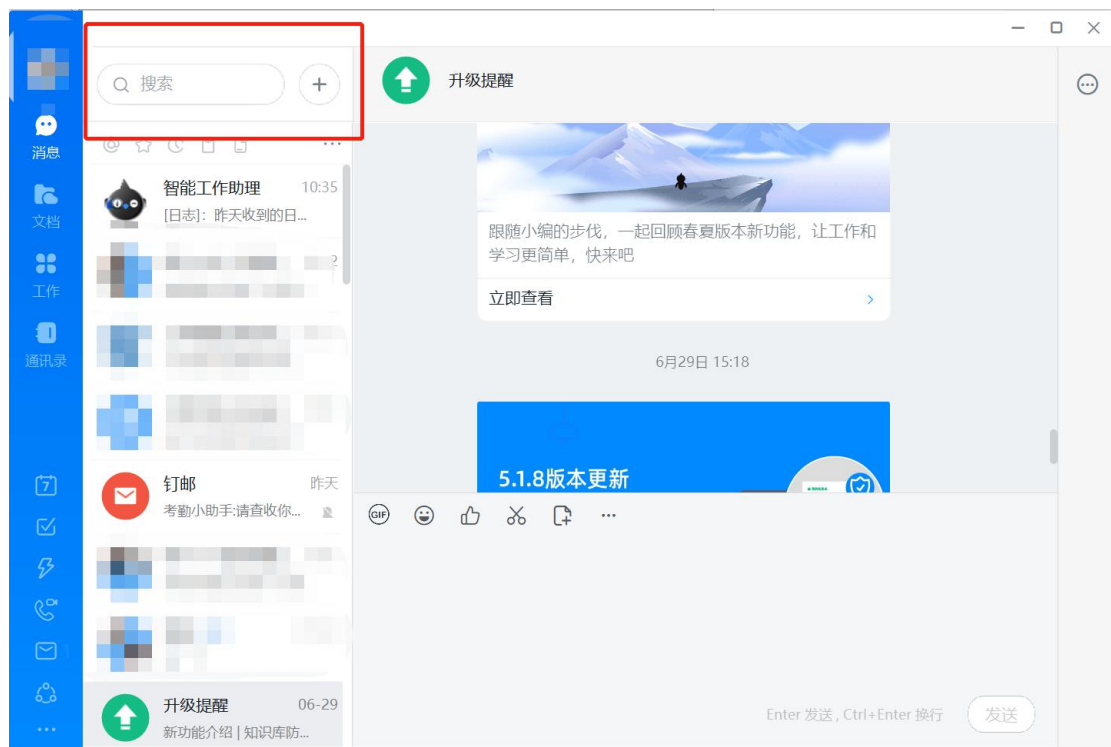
消息
文档
工作
通讯录
7

搜索

智能工作助理 10:35
[日志]：昨天收到的日...

钉邮 昨天
考勤小助手:请查收你...

升级提醒 06-29
新功能介绍 | 知识库防...

升级提醒

跟随小编的步伐，一起回顾春夏版本新功能，让工作和学习更简单，快来吧

立即查看

6月29日 15:18

5.1.8版本更新

GIF

Enter 发送，Ctrl+Enter 换行
发送